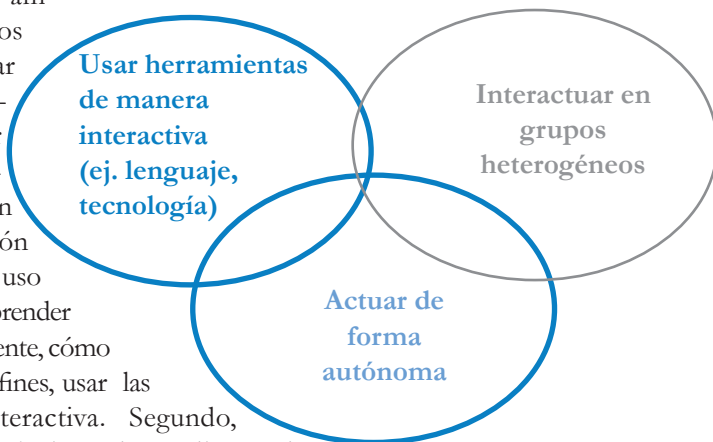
am
os
ar
-
-
n
ón
uso
prender
ente, cómo
fines, usar las
teractiva. Segundo,

Usar herramientas de manera interactiva (ej. lenguaje, tecnología)

Interactuar en grupos heterogéneos

Actuar de forma autónoma